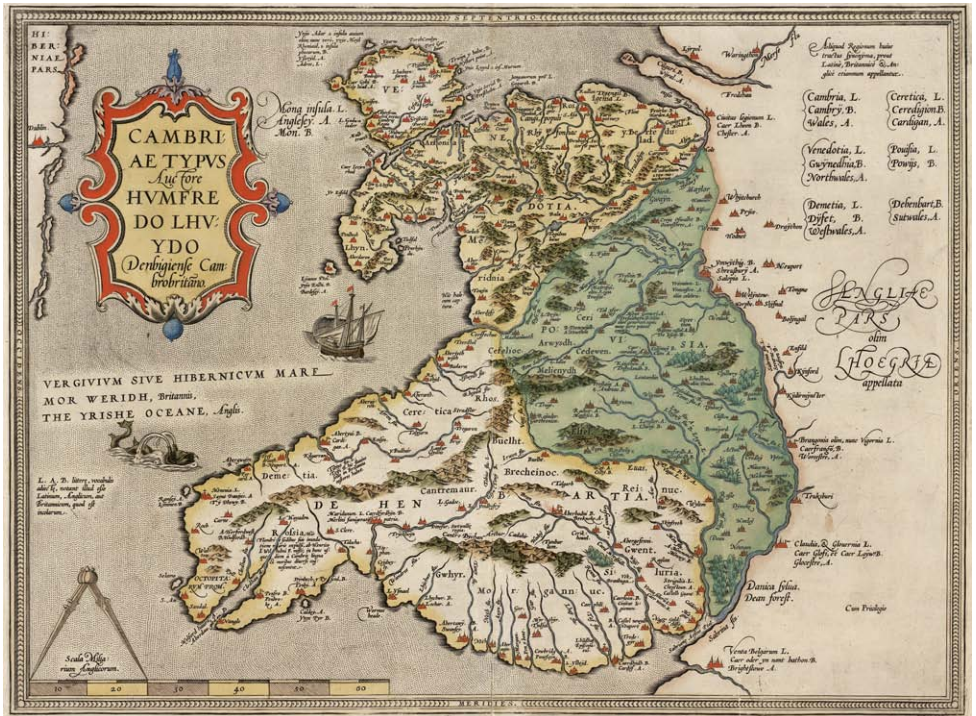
SEPTENTRIO

HIBERNIAE PARS

CAMBRIAE TYPUS Auctore HUMFREDO LHUYDO Denbigiense Cambrobritano.

Mona insula L. Anglesey A. Mon. B.

Antiquæ Regionum huius tractus divisiones, prout Latinè, Britannicè, & Anglicè vtriusque appellantur.

| | | | |
|---|---|---|---|
| Cambria, L. | | Ceretica, L. | |
| Cambry, B. | | Ceredigion, B. | |
| Wales, A. | | Cardigan, A. | |
| Venedotia, L. | | Powsia, L. | |
| Gwynedhia, B. | | Powis, B. | |
| Northwales, A. | | | |
| Demetia, L. | | Debenbart, B. | |
| Dyfet, B. | | Sutwales, A. | |
| Westwales, A. | | | |

ANGLIAE PARS olim LHOEGRIA appellata

VERGIVIUM SIVE HIBERNICUM MARE MOR WERIDH, Britannis. THE YRISHE OCEANE, Anglis.

L. A. B. litteræ, vocabulo alicui adiunctæ, illud esse Latinum, Anglicum, aut Britannicum, quod sit indicant.

VENEDOTIA

POWISIA

Ceretica

Demetia

DEHEUBARTIA

Brecheinoc

Buelht

Cantremaur

Morgannuc

Gwent

Gwhyr

Siluria

Rhos

Ceri

Arwystli

Cedewen

Meliennydh

Lhyn

Danica sylva. Dean forest.

Brungenia olim, nunc Vigornia L. Caerfrangon B. Worcester A.

Claudia, & Glovernia L. Caer Gloyw, & Caer Loyw B. Glocester A.

Venta Belgarum L. Caer odor yn nant badhon B. Brightstowe A.

Cestria L. Caer Lheon B. Chester A.

Con Priuilegio

Scala Milliarium Anglicorum.

10 20 30 40 50 60

MERIDIES